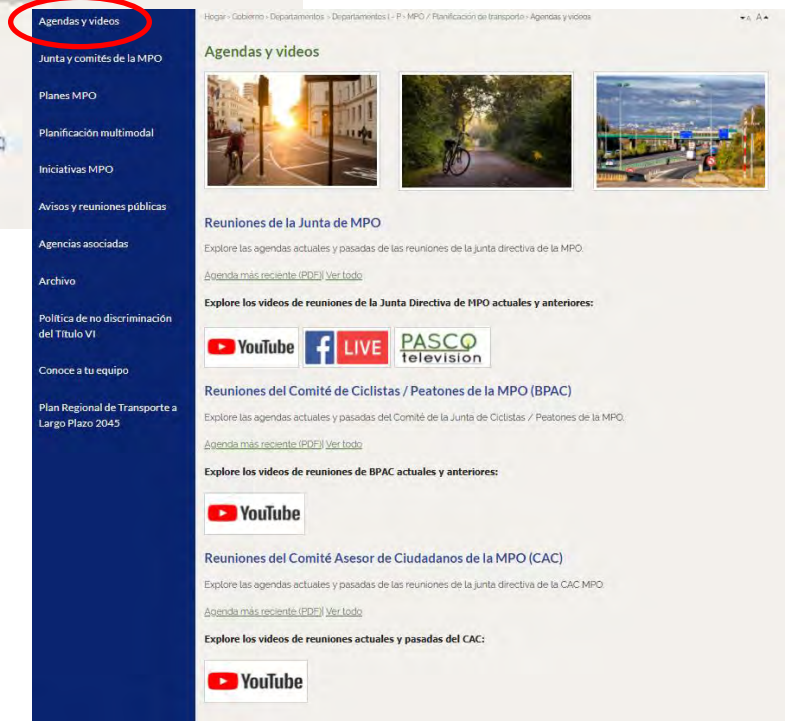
Agendas y videos

Junta y comités de la MPO

Planes MPO

Planificación multimodal

Iniciativas MPO

Avisos y reuniones públicas

Agencias asociadas

Archivo

Política de no discriminación del Título VI

Conoce a tu equipo

Plan Regional de Transporte a Largo Plazo 2045

Hogar › Gobierno › Departamentos › Departamentos I - P › MPO › MPO / Planificación de transporte › Agendas y videos

A A

Agendas y videos

Reuniones de la Junta de MPO

Explore las agendas actuales y pasadas de las reuniones de la junta directiva de la MPO.

Agenda más reciente (PDF) | Ver todo

Explore los videos de reuniones de la Junta Directiva de MPO actuales y anteriores:

YouTube

f LIVE

PASCO television

Reuniones del Comité de Ciclistas / Peatones de la MPO (BPAC)

Explore las agendas actuales y pasadas del Comité de la Junta de Ciclistas / Peatones de la MPO.

Agenda más reciente (PDF) | Ver todo

Explore los videos de reuniones de BPAC actuales y anteriores:

YouTube

Reuniones del Comité Asesor de Ciudadanos de la MPO (CAC)

Explore las agendas actuales y pasadas de las reuniones de la junta directiva de la CAC MPO.

Agenda más reciente (PDF) | Ver todo

Explore los videos de reuniones actuales y pasadas del CAC:

YouTube